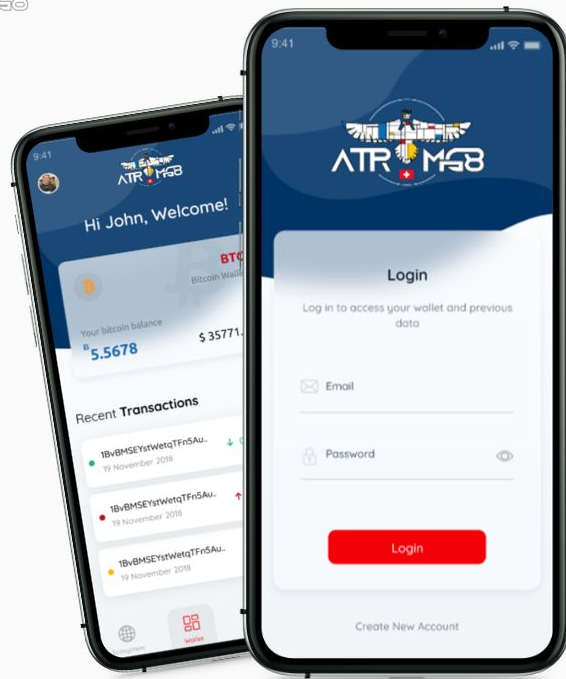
9:41

ATR MG8

Hi John, Welcome!

BTC
Bitcoin Wallet

Your bitcoin balance
B 5.5678

$ 35771.

Recent Transactions

1BvBMSEYstWetqTFn5Au..
19 November 2018

1BvBMSEYstWetqTFn5Au..
19 November 2018

1BvBMSEYstWetqTFn5Au..
19 November 2018

Ecosystem
Wallet

9:41

ATR MG8

Login

Log in to access your wallet and previous data

Email

Password

Login

Create New Account